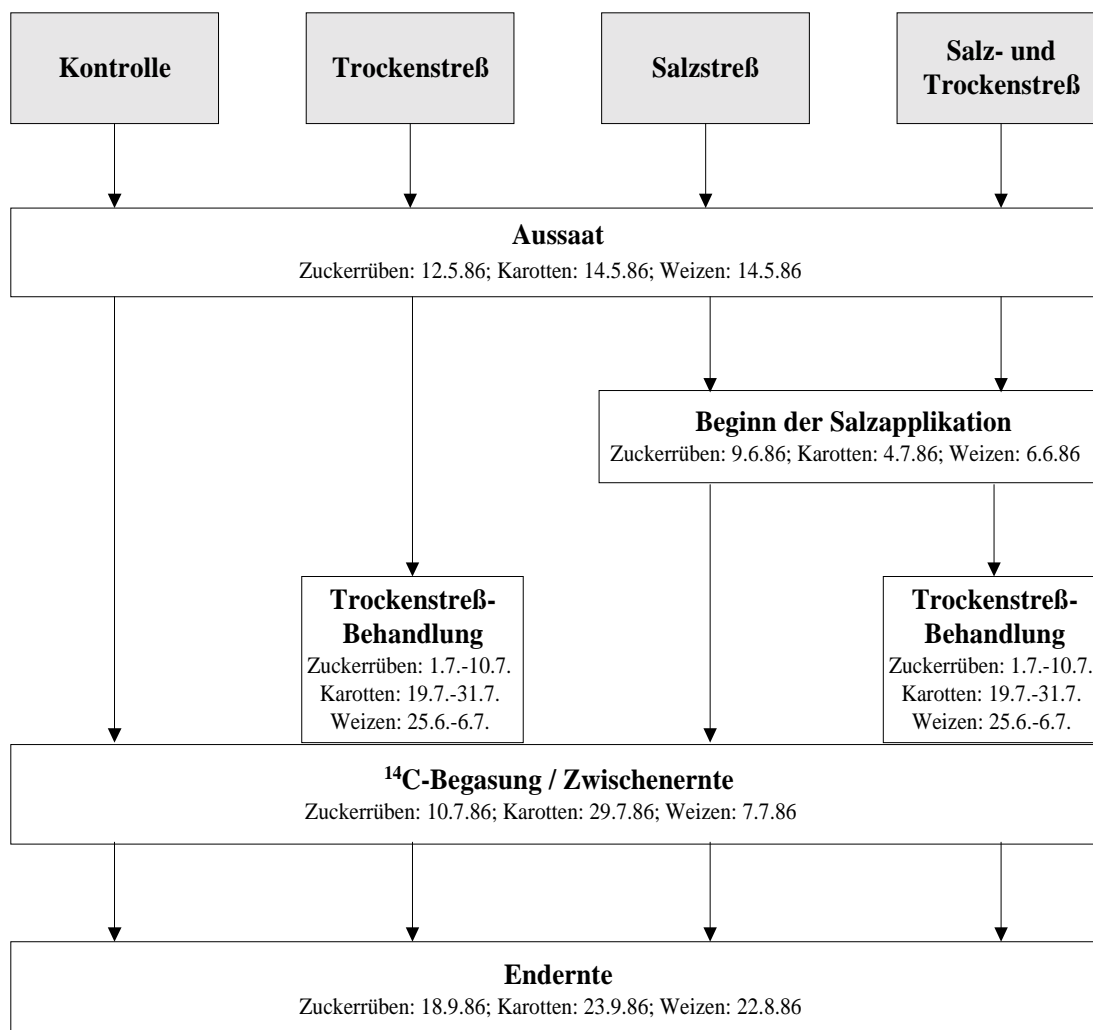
Kontrolle

Trockenstreß

Salzstreß

Salz- und Trockenstreß

Aussaat
Zuckerrüben: 12.5.86; Karotten: 14.5.86; Weizen: 14.5.86

Beginn der Salzapplikation
Zuckerrüben: 9.6.86; Karotten: 4.7.86; Weizen: 6.6.86

Trockenstreß-Behandlung
Zuckerrüben: 1.7.-10.7.
Karotten: 19.7.-31.7.
Weizen: 25.6.-6.7.

Trockenstreß-Behandlung
Zuckerrüben: 1.7.-10.7.
Karotten: 19.7.-31.7.
Weizen: 25.6.-6.7.

$^{14}$C-Begasung / Zwischenernte
Zuckerrüben: 10.7.86; Karotten: 29.7.86; Weizen: 7.7.86

Endernte
Zuckerrüben: 18.9.86; Karotten: 23.9.86; Weizen: 22.8.86